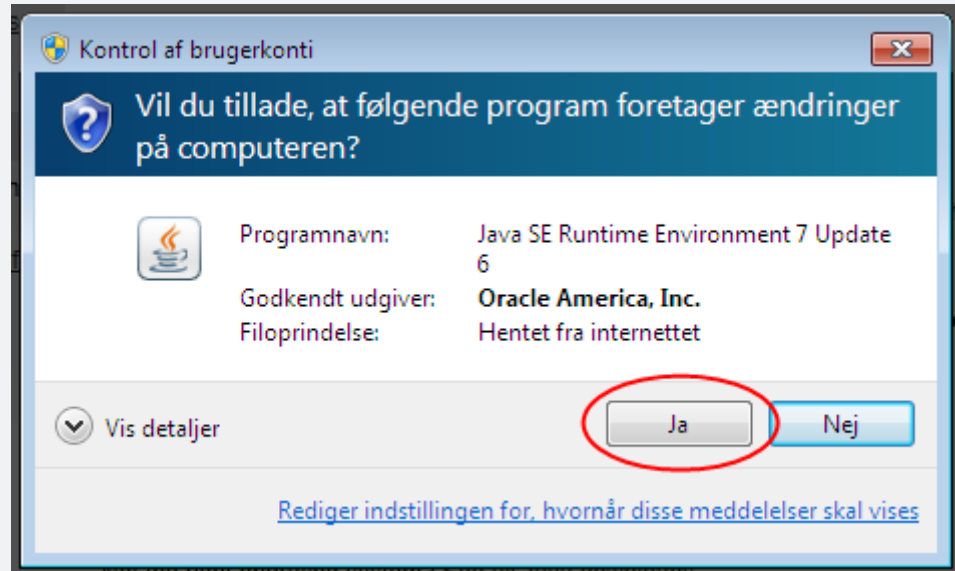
Kontrol af brugerkonti

Vil du tillade, at følgende program foretager ændringer på computeren?

| | |
|---|---|
| Programnavn: | Java SE Runtime Environment 7 Update 6 |
| Godkendt udgiver: | **Oracle America, Inc.** |
| Filoprindelse: | Hentet fra internettet |

Vis detaljer

Ja

Nej

Rediger indstillingen for, hvornår disse meddelelser skal vises